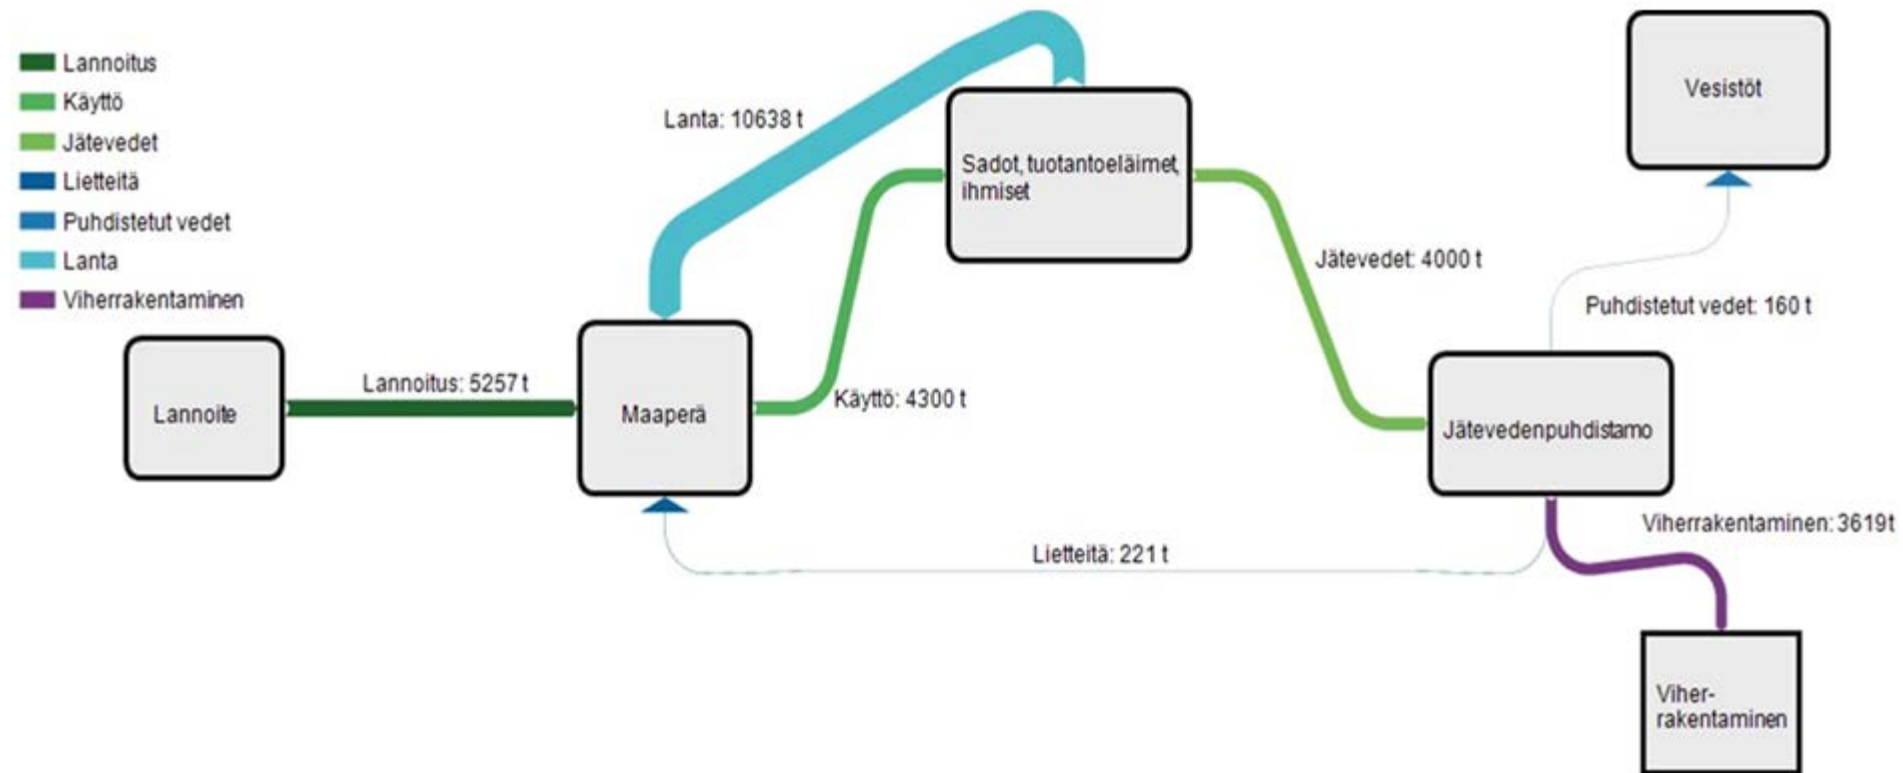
Lannoitus
Käyttö
Jätevedet
Lietteitä
Puhdistetut vedet
Lanta
Viherrakentaminen

Lanta: 10638 t

Sadot, tuotantoeläimet, ihmiset

Vesistöt

Jätevedet: 4000 t

Puhdistetut vedet: 160 t

Lannoite

Lannoitus: 5257 t

Maaperä

Käyttö: 4300 t

Jätevedenpuhdistamo

Viherrakentaminen: 3619t

Lietteitä: 221 t

Viher-rakentaminen